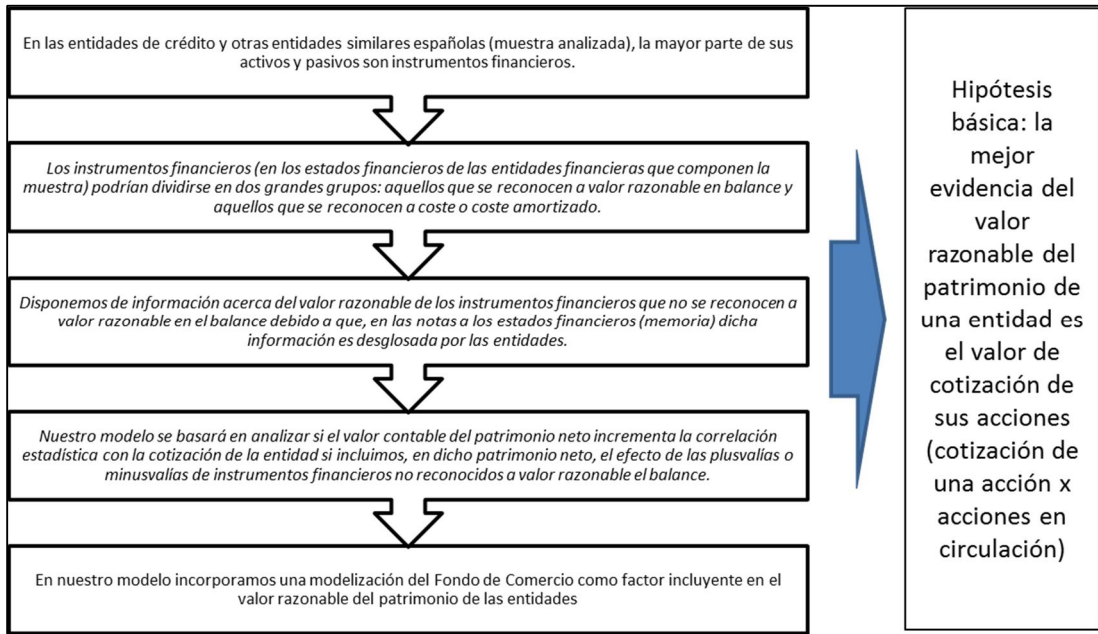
En las entidades de crédito y otras entidades similares españolas (muestra analizada), la mayor parte de sus activos y pasivos son instrumentos financieros.

Los instrumentos financieros (en los estados financieros de las entidades financieras que componen la muestra) podrían dividirse en dos grandes grupos: aquellos que se reconocen a valor razonable en balance y aquellos que se reconocen a coste o coste amortizado.

Disponemos de información acerca del valor razonable de los instrumentos financieros que no se reconocen a valor razonable en el balance debido a que, en las notas a los estados financieros (memoria) dicha información es desglosada por las entidades.

Nuestro modelo se basará en analizar si el valor contable del patrimonio neto incrementa la correlación estadística con la cotización de la entidad si incluimos, en dicho patrimonio neto, el efecto de las plusvalías o minusvalías de instrumentos financieros no reconocidos a valor razonable el balance.

En nuestro modelo incorporamos una modelización del Fondo de Comercio como factor incluyente en el valor razonable del patrimonio de las entidades

Hipótesis básica: la mejor evidencia del valor razonable del patrimonio de una entidad es el valor de cotización de sus acciones (cotización de una acción x acciones en circulación)